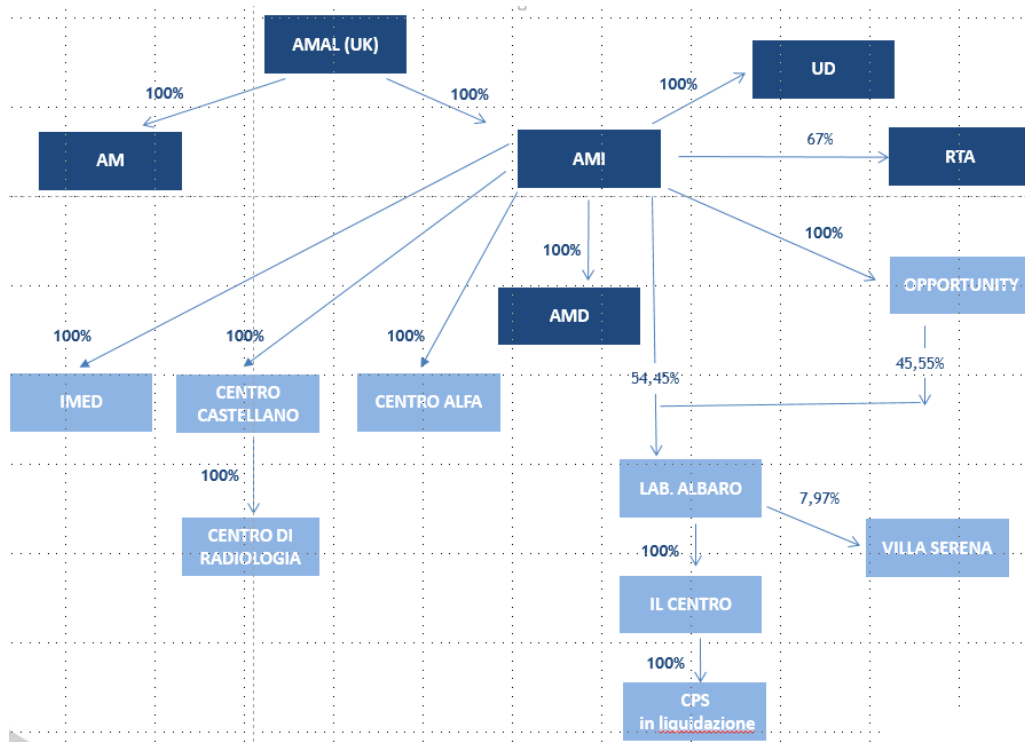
AMAL (UK)

100%

100%

AM

AMI

100%

UD

67%

RTA

100%

100%

AMD

OPPORTUNITY

100%

100%

100%

54,45%

45,55%

IMED

CENTRO CASTELLANO

CENTRO ALFA

100%

LAB. ALBARO

7,97%

CENTRO DI RADIOLOGIA

100%

VILLA SERENA

IL CENTRO

100%

CPS in liquidazione